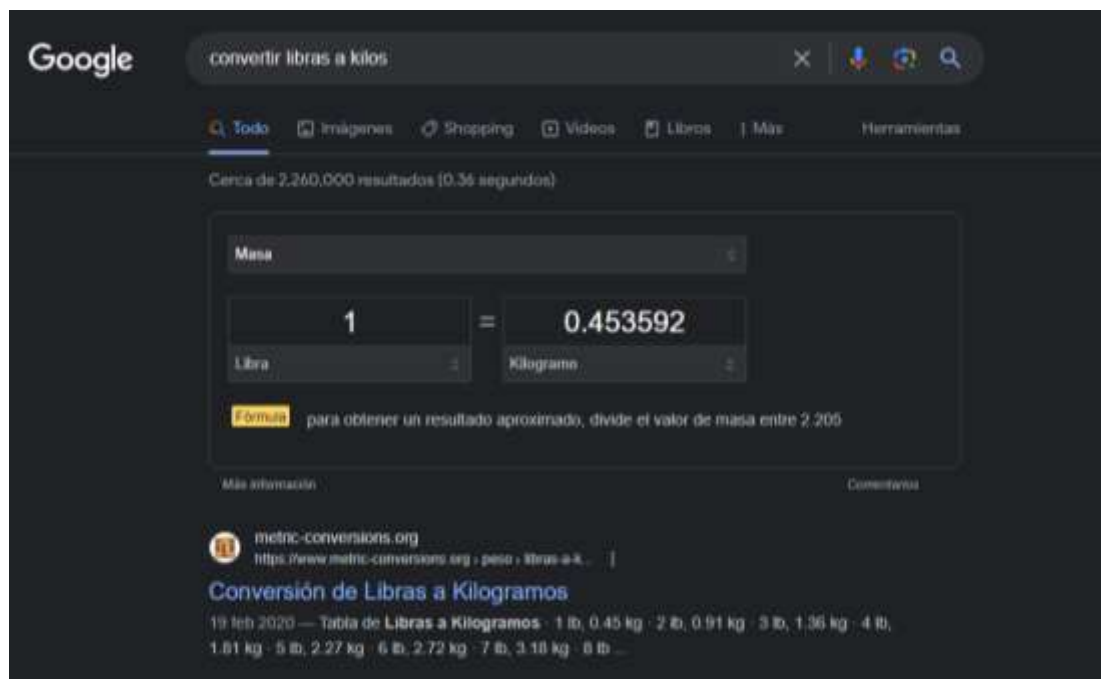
Google

convertir libras a kilos

Todo  Imágenes  Shopping  Videos  Libros  ⋮ Más  Herramientas

Cerca de 2.260.000 resultados (0.36 segundos)

Masa

1 = 0.453592

Libra  Kilogramo

Fórmula  para obtener un resultado aproximado, divide el valor de masa entre 2.205

Más información  Comentarios

metric-conversions.org
https://www.metric-conversions.org › peso › libras-a-k...

Conversión de Libras a Kilogramos

19 feb 2020 — Tabla de Libras a Kilogramos · 1 lb, 0.45 kg · 2 lb, 0.91 kg · 3 lb, 1.36 kg · 4 lb, 1.81 kg · 5 lb, 2.27 kg · 6 lb, 2.72 kg · 7 lb, 3.18 kg · 8 lb ...